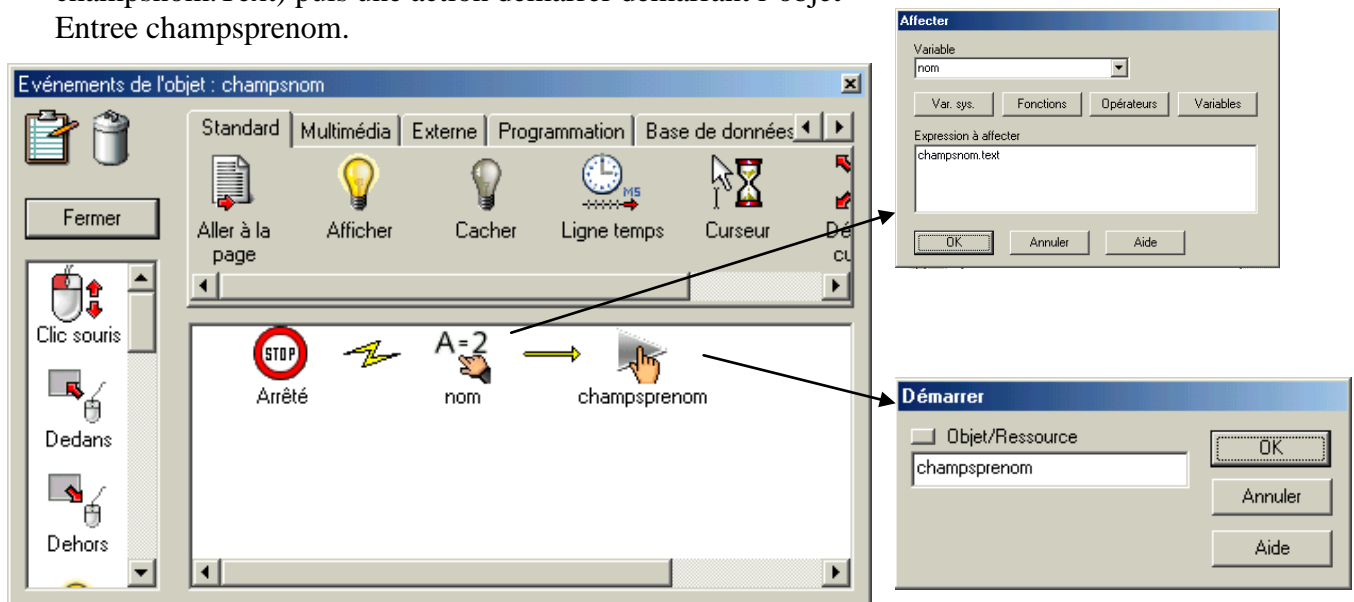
champsnom.Text) puis une action démarrer démarrant l'objet Entree champsprenom.

Evénements de l'objet : champsnom

Fermer

Standard | Multimédia | Externe | Programmation | Base de données

Aller à la page

Afficher

Cacher

Ligne temps

Curseur

Dé cu

Clic souris

Dedans

Dehors

STOP

Arrêté

A=2

nom

champsprenom

Affecter

Variable

nom

Var. sys.

Fonctions

Opérateurs

Variables

Expression à affecter

champsnom.text

OK

Annuler

Aide

Démarrer

Objet/Ressource

champsprenom

OK

Annuler

Aide